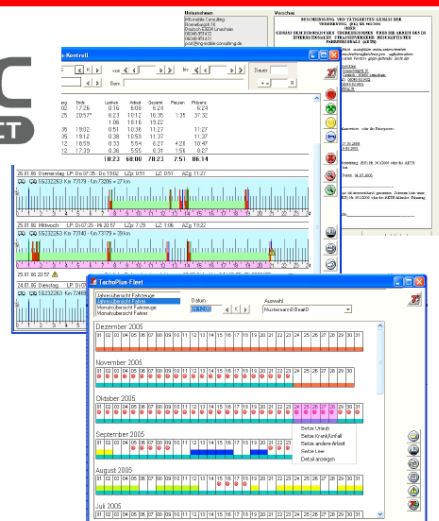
Kontrall

von

bis

Datum

Lenken

Arbeit

Gesamt

Pausen

Pausenz

18:23

68:00

78:23

2:51

86:14

TachoPlus-Flert

Jahresübersicht Fahrzeuge

Monatsübersicht Fahrzeuge

Monatsübersicht Fahrer

Datum

Auswahl

Dezember 2005

November 2005

Oktober 2005

September 2005

August 2005

Juli 2005

Setze Urlaub

Setze Krank/Unfall

Setze andere Arbeit

Setze Leer

Detail anzeigen